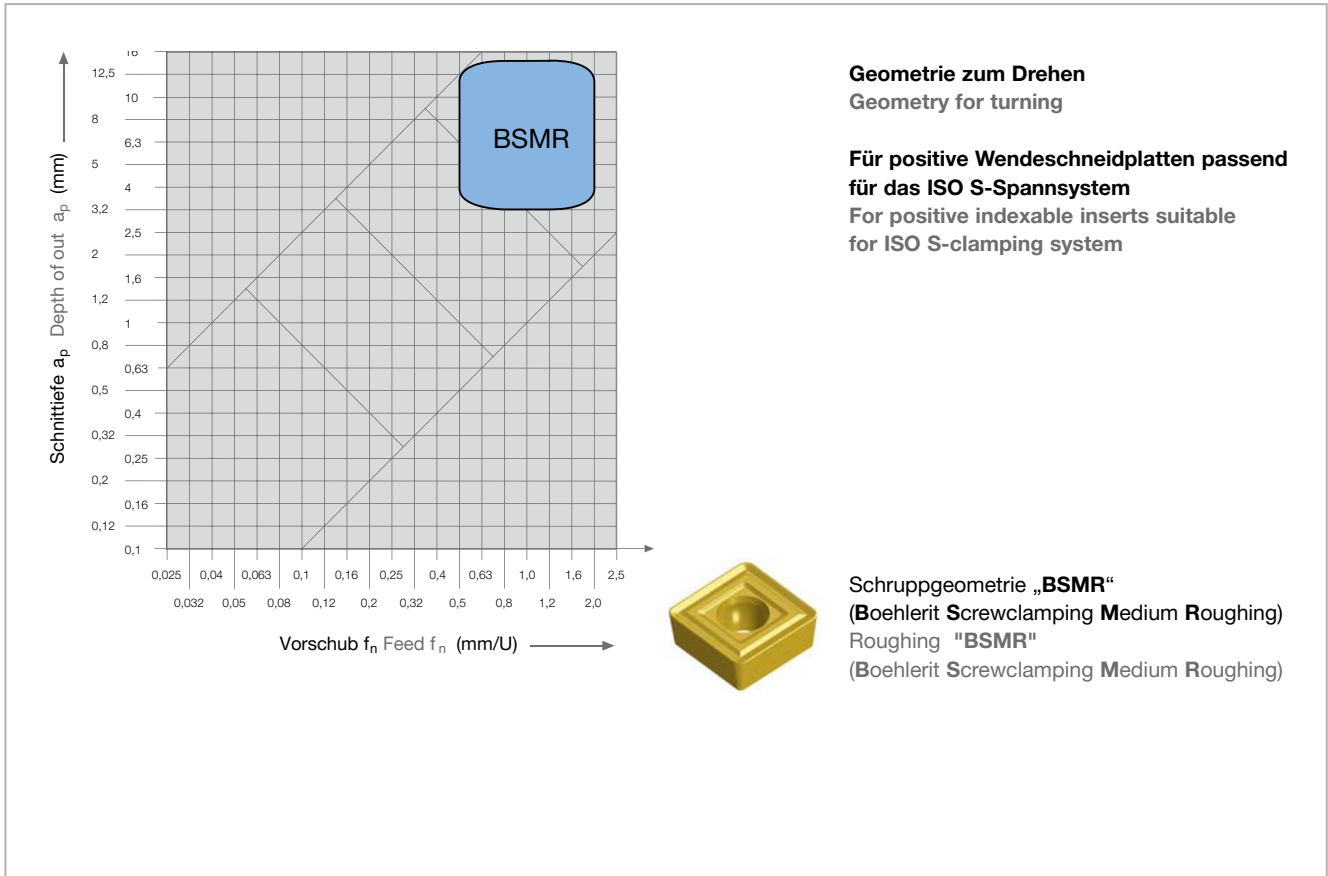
Schnittiefe $a_p$ Depth of out $a_p$ (mm)

16
12,5
10
8
6,3
5
4
3,2
2,5
2
1,6
1,2
1
0,8
0,63
0,5
0,4
0,32
0,25
0,2
0,16
0,12
0,1

BSMR

0,025 | 0,04 | 0,063 | 0,1 | 0,16 | 0,25 | 0,4 | 0,63 | 1,0 | 1,6 | 2,5
0,032 | 0,05 | 0,08 | 0,12 | 0,2 | 0,32 | 0,5 | 0,8 | 1,2 | 2,0

Vorschub $f_n$ Feed $f_n$ (mm/U)

**Geometrie zum Drehen**
**Geometry for turning**

**Für positive Wendeschneidplatten passend für das ISO S-Spannsystem**
**For positive indexable inserts suitable for ISO S-clamping system**

Schruppgeometrie „**BSMR**"
(**B**oehlerit **S**crewclamping **M**edium **R**oughing)
Roughing **"BSMR"**
(**B**oehlerit **S**crewclamping **M**edium **R**oughing)